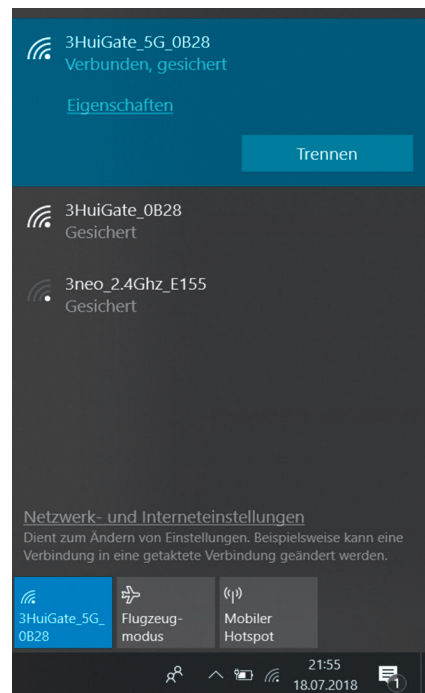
3HuiGate_5G_0B28
Verbunden, gesichert

Eigenschaften

Trennen

3HuiGate_0B28
Gesichert

3neo_2.4Ghz_E155
Gesichert

Netzwerk- und Interneteinstellungen
Dient zum Ändern von Einstellungen. Beispielsweise kann eine Verbindung in eine getaktete Verbindung geändert werden.

3HuiGate_5G_0B28

Flugzeugmodus

Mobiler Hotspot

21:55
18.07.2018

1